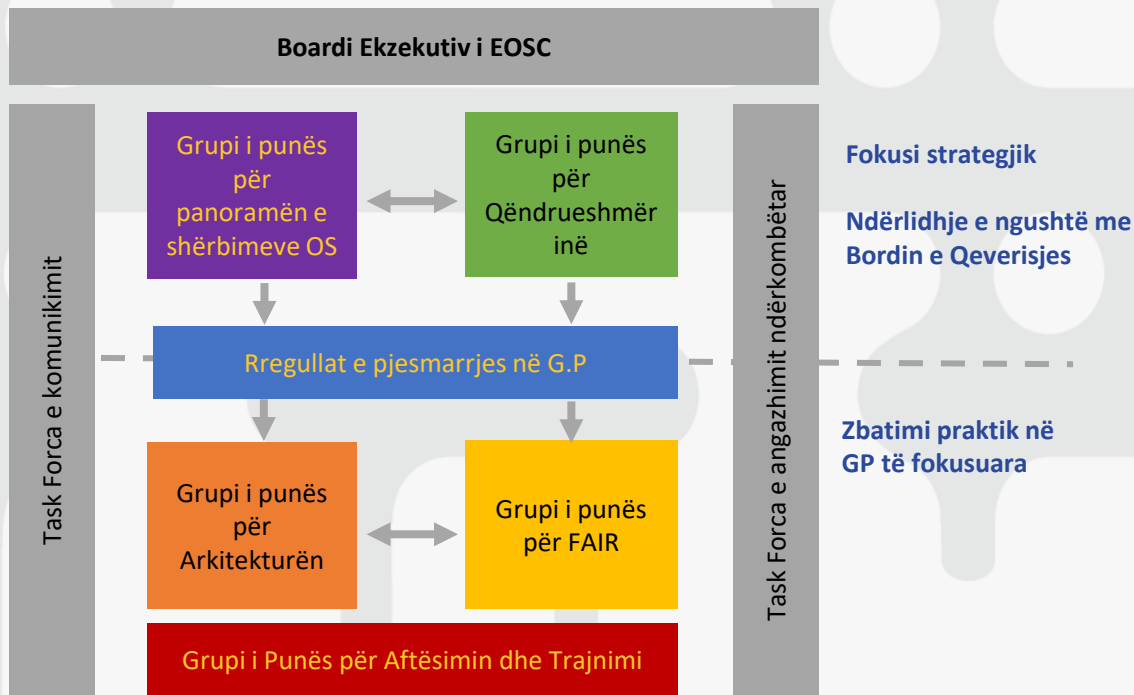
Boardi Ekzekutiv i EOSC

Task Forca e komunikimit

Grupi i punës për panoramën e shërbimeve OS

Grupi i punës për Qëndrueshmërinë

Task Forca e angazhimit ndërkombëtar

Fokusi strategjik

Ndërlidhje e ngushtë me Bordin e Qeverisjes

Rregullat e pjesmarrjes në G.P

Zbatimi praktik në GP të fokusuara

Grupi i punës për Arkitekturën

Grupi i punës për FAIR

Grupi i Punës për Aftësimin dhe Trajnimi